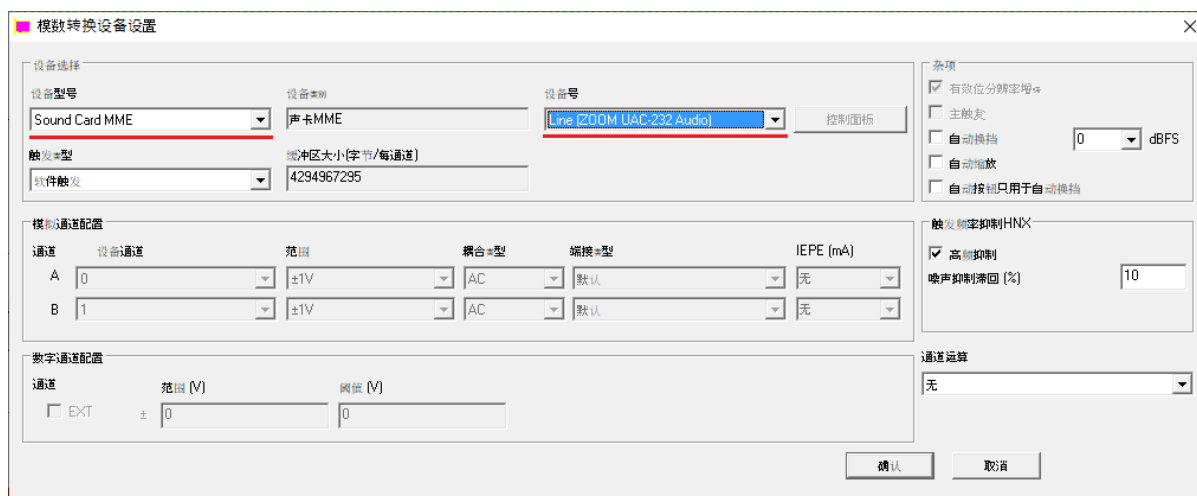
模数转换设备设置

设备选择
设备型号
Sound Card MME
设备类别
声卡MME
设备号
Line (ZOOM UAC-232 Audio)
控制面板
触发类型
软件触发
缓冲区大小(字节/每通道)
4294967295

杂项
有效位分辨率增强
主触发
自动换挡
0
dBFS
自动缩放
自动按钮只用于自动换挡

模拟通道配置
通道
设备通道
范围
耦合类型
端接类型
IEPE (mA)
A
0
±1V
AC
默认
无
B
1
±1V
AC
默认
无

触发频率抑制HNX
高频抑制
噪声抑制滞回 (%)
10

数字通道配置
通道
范围 (V)
阈值 (V)
EXT
±
0
0

通道运算
无

确认
取消